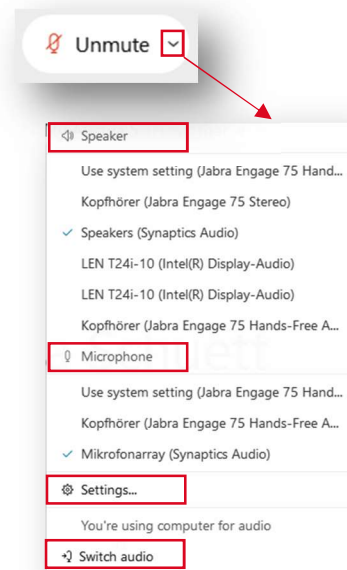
Unmute

Speaker

Use system setting (Jabra Engage 75 Hand...

Kopfhörer (Jabra Engage 75 Stereo)

✓ Speakers (Synaptics Audio)

LEN T24i-10 (Intel(R) Display-Audio)

LEN T24i-10 (Intel(R) Display-Audio)

Kopfhörer (Jabra Engage 75 Hands-Free A...

Microphone

Use system setting (Jabra Engage 75 Hand...

Kopfhörer (Jabra Engage 75 Hands-Free A...

✓ Mikrofonarray (Synaptics Audio)

Settings...

You're using computer for audio

Switch audio